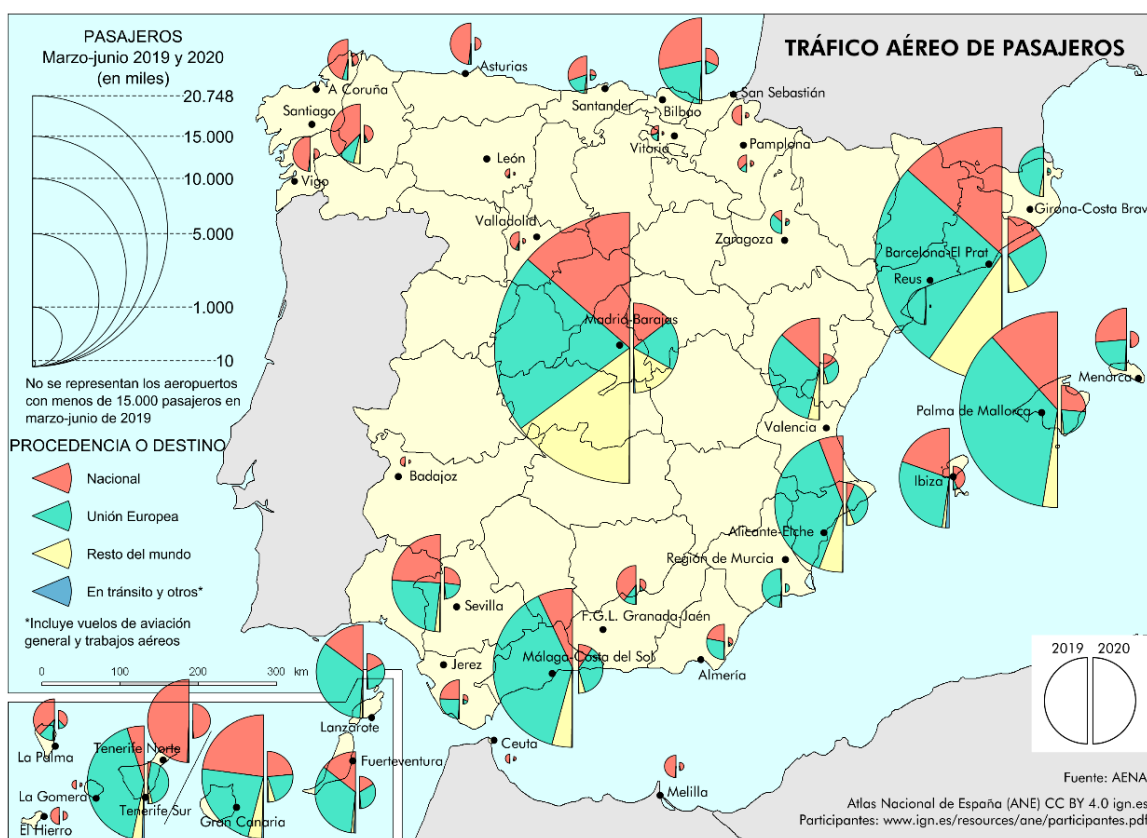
PASAJEROS
Marzo-junio 2019 y 2020
(en miles)

20.748
15.000
10.000
5.000
1.000
10

No se representan los aeropuertos con menos de 15.000 pasajeros en marzo-junio de 2019

PROCEDENCIA O DESTINO
Nacional
Unión Europea
Resto del mundo
En tránsito y otros*

*Incluye vuelos de aviación general y trabajos aéreos

0 100 200 300 km

TRÁFICO AÉREO DE PASAJEROS

Asturias
A Coruña
Santiago
Vigo
Santander
Bilbao
San Sebastián
Vitoria
Pamplona
León
Valladolid
Zaragoza
Girona-Costa Brava
Barcelona-El Prat
Reus
Madrid-Barajas
Menorca
Palma de Mallorca
Valencia
Ibiza
Badajoz
Alicante-Elche
Región de Murcia
Sevilla
F.G.L. Granada-Jaén
Jerez
Málaga-Costa del Sol
Almería
Ceuta
Melilla
Lanzarote
La Palma
Tenerife Norte
Fuerteventura
La Gomera
Tenerife Sur
Gran Canaria
El Hierro

2019 2020

Fuente: AENA
Atlas Nacional de España (ANE) CC BY 4.0 ign.es
Participantes: www.ign.es/resources/ane/participantes.pdf